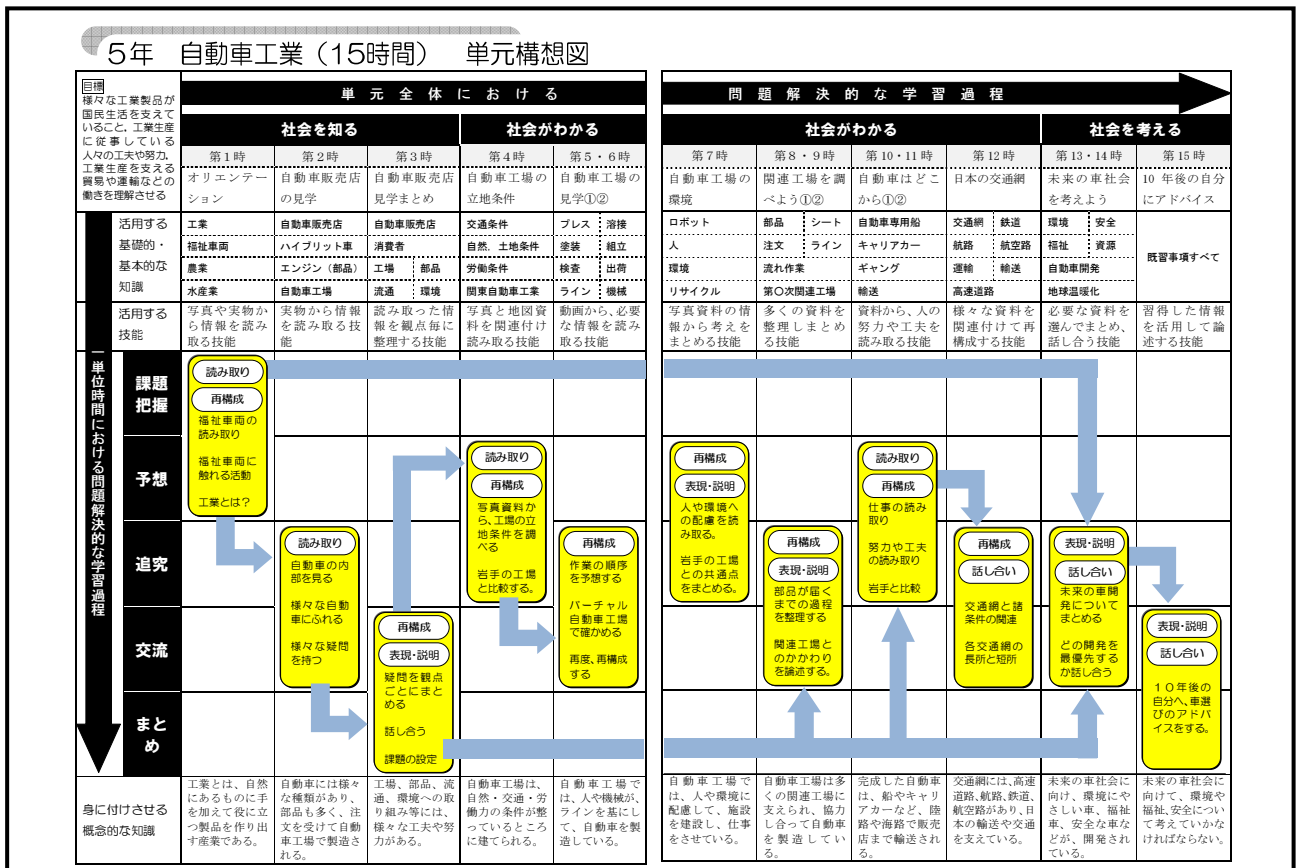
5年　自動車工業（15時間）　単元構想図

目標
様々な工業製品が国民生活を支えていること、工業生産に従事している人々の工夫や努力、工業生産を支える貿易や運輸などの働きを理解させる

単元全体における　問題解決的な学習過程

| | 第1時 | 第2時 | 第3時 | 第4時 | 第5・6時 | 第7時 | 第8・9時 | 第10・11時 | 第12時 | 第13・14時 | 第15時 |
|---|---|---|---|---|---|---|---|---|---|---|---|
| | 社会を知る | 社会を知る | 社会を知る | 社会がわかる | 社会がわかる | 社会がわかる | 社会がわかる | 社会がわかる | 社会がわかる | 社会を考える | 社会を考える |
| | オリエンテーション | 自動車販売店の見学 | 自動車販売店見学まとめ | 自動車工場の立地条件 | 自動車工場の見学①② | 自動車工場の環境 | 関連工場を調べよう①② | 自動車はどこから①② | 日本の交通網 | 未来の車社会を考えよう | 10年後の自分にアドバイス |
| 活用する基礎的・基本的な知識 | 工業 福祉車両 農業 水産業 | 自動車販売店 ハイブリット車 エンジン（部品） 自動車工場 | 自動車販売店 消費者 工場 部品 流通 環境 | 交通条件 自然、土地条件 労働条件 関東自動車工業 | プレス 溶接 塗装 組立 検査 出荷 ライン 機械 | ロボット 人 環境 リサイクル | 部品 シート 注文 ライン 流れ作業 第〇次関連工場 | 自動車専用船 キャリアカー ギャング 輸送 | 交通網 鉄道 航路 航空路 運輸 輸送 高速道路 | 環境 安全 福祉 資源 自動車開発 地球温暖化 | 既習事項すべて |
| 活用する技能 | 写真や実物から情報を読み取る技能 | 実物から情報を読み取る技能 | 読み取った情報を観点毎に整理する技能 | 写真と地図資料を関連付け読み取る技能 | 動画から、必要な情報を読み取る技能 | 写真資料の情報から考えをまとめる技能 | 多くの資料を整理しまとめる技能 | 資料から、人の努力や工夫を読み取る技能 | 様々な資料を関連付けて再構成する技能 | 必要な資料を選んでまとめ、話し合う技能 | 習得した情報を活用して論述する技能 |

単位時間における問題解決的な学習過程

課題把握
予想
追究
交流
まとめ

読み取り
再構成
福祉車両の読み取り
福祉車両に触れる活動
工業とは？

読み取り
自動車の内部を見る
様々な自動車に触れる
様々な疑問を持つ

再構成
表現・説明
疑問を観点ごとにまとめる
話し合う
課題の設定

読み取り
再構成
写真資料から、工場の立地条件を調べる
岩手の工場と比較する。

再構成
作業の順序を予想する
バーチャル自動車工場で確かめる
再度、再構成する

再構成
表現・説明
人や環境への配慮を読み取る。
岩手の工場との共通点をまとめる。

再構成
表現・説明
部品が届くまでの過程を整理する
関連工場とのかかわりを論述する。

読み取り
再構成
仕事の読み取り
努力や工夫の読み取り
岩手と比較

再構成
話し合い
交通網と諸条件の関連
各交通網の長所と短所

表現・説明
話し合い
未来の車開発についてまとめる
どの開発を最優先するか話し合う

表現・説明
話し合い
１０年後の自分へ、車選びのアドバイスをする。

身に付けさせる概念的な知識

| 第1時 | 第2時 | 第3時 | 第4時 | 第5・6時 | 第7時 | 第8・9時 | 第10・11時 | 第12時 | 第13・14時 | 第15時 |
|---|---|---|---|---|---|---|---|---|---|---|
| 工業とは、自然にあるものに手を加えて役に立つ製品を作り出す産業である。 | 自動車には様々な種類があり、部品も多く、注文を受けて自動車工場で製造される。 | 工場、部品、流通、環境への取り組み等には、様々な工夫や努力がある。 | 自動車工場は、自然・交通・労働力の条件が整っているところに建てられる。 | 自動車工場では、人や機械が、ラインを基にして、自動車を製造している。 | 自動車工場では、人や環境に配慮して、施設を建設し、仕事をさせている。 | 自動車工場は多くの関連工場に支えられ、協力し合って自動車を製造している。 | 完成した自動車は、船やキャリアカーなど、陸路や海路で販売店まで輸送される。 | 交通網には、高速道路、航路、鉄道、航空路があり、日本の輸送や交通を支えている。 | 未来の車社会に向け、環境にやさしい車、福祉車、安全な車などが、開発されている。 | 未来の車社会に向けて、環境や福祉、安全について考えていかなければならない。 |